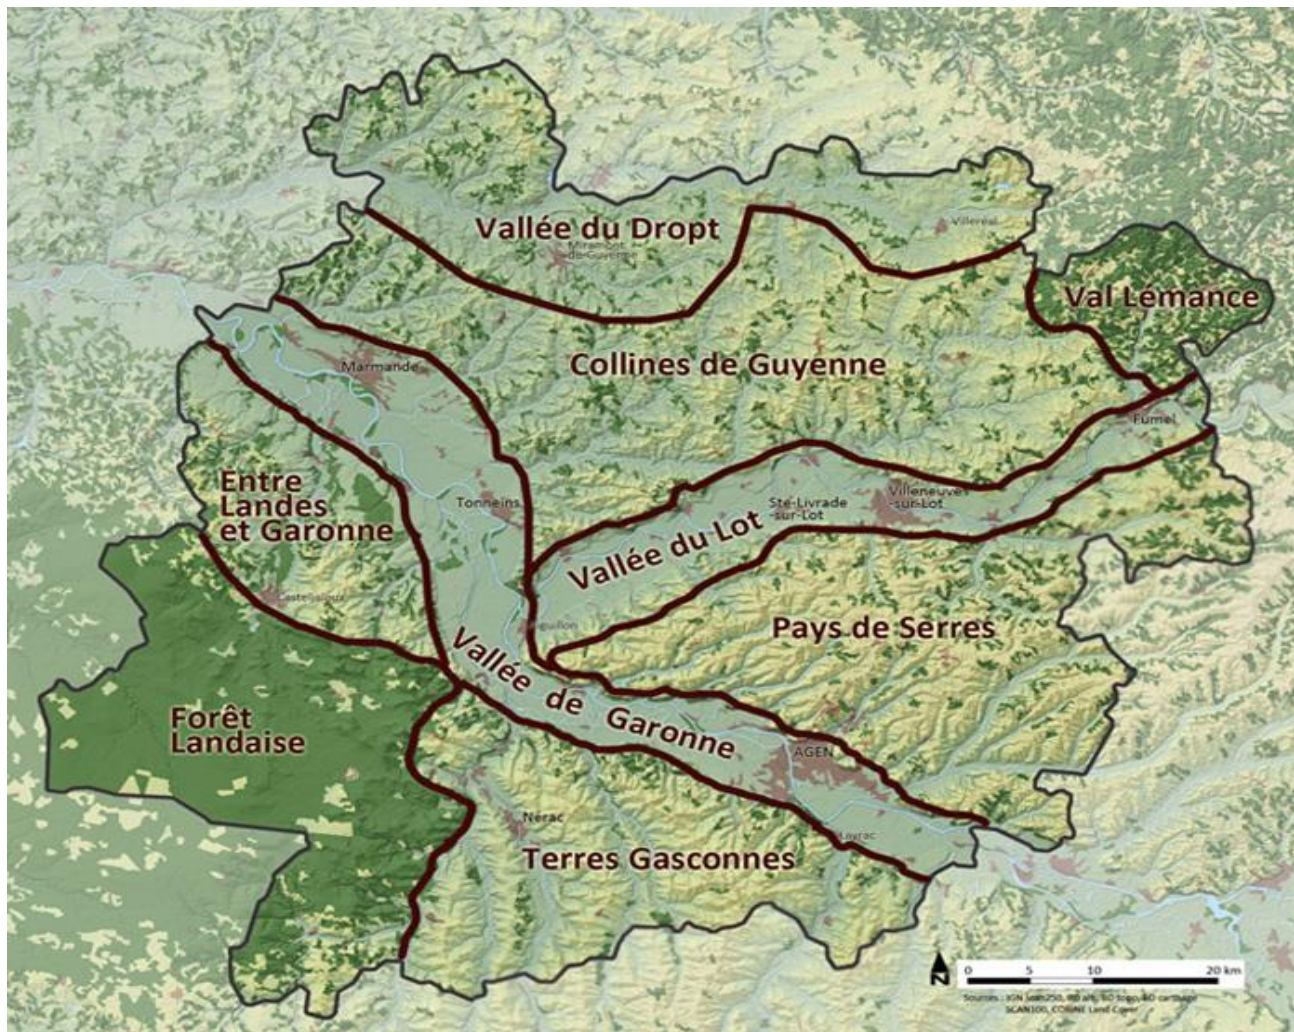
Vallée du Dropt

Miramont de Guyenne

Villeréal

Val Lémance

Marmande

Collines de Guyenne

Fumel

Entre Landes et Garonne

Tonneins

Ste-Livrade -sur-Lot

Villeneuve -sur-Lot

Vallée du Lot

Casteljaloux

Aiguillon

Pays de Serres

Vallée de Garonne

Forêt Landaise

AGEN

Nérac

Layrac

Terres Gasconnes

N

0 5 10 20 km

Sources : IGN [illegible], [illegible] SCAN100, CORINE Land Cover